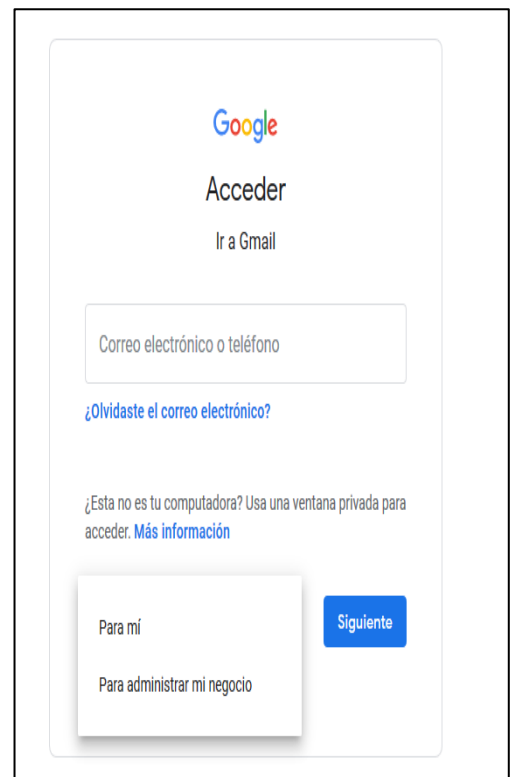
Google

Acceder

Ir a Gmail

Correo electrónico o teléfono

¿Olvidaste el correo electrónico?

¿Esta no es tu computadora? Usa una ventana privada para acceder. Más información

Para mí

Para administrar mi negocio

Siguiente